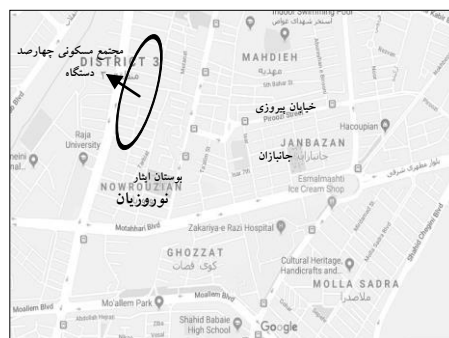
Indoor Swimming Pool
استخر شهدای عباس
مجتمع مسکونی چهارصد دستگاه
DISTRICT 3
MAHDIEH
مهدیه
خیابان پیروزی
Pirouzi Street
JANBAZAN
جانبازان
جانبازان
Hacoupian
Raja University
بوستان ایثار
NOWROUZIAN
نوروزیان
Esmalmahri Ice Cream Shop
بلوار مطهری شرقی
Motahari Blvd
Zakariya-e Razi Hospital
GHOZZAT
کوی قضات
Cultural Heritage, Handicrafts and...
MOLLA SADRA
ملاصدرا
Moallem Park
Moallem Blvd
Shahid Babaie High School
Google